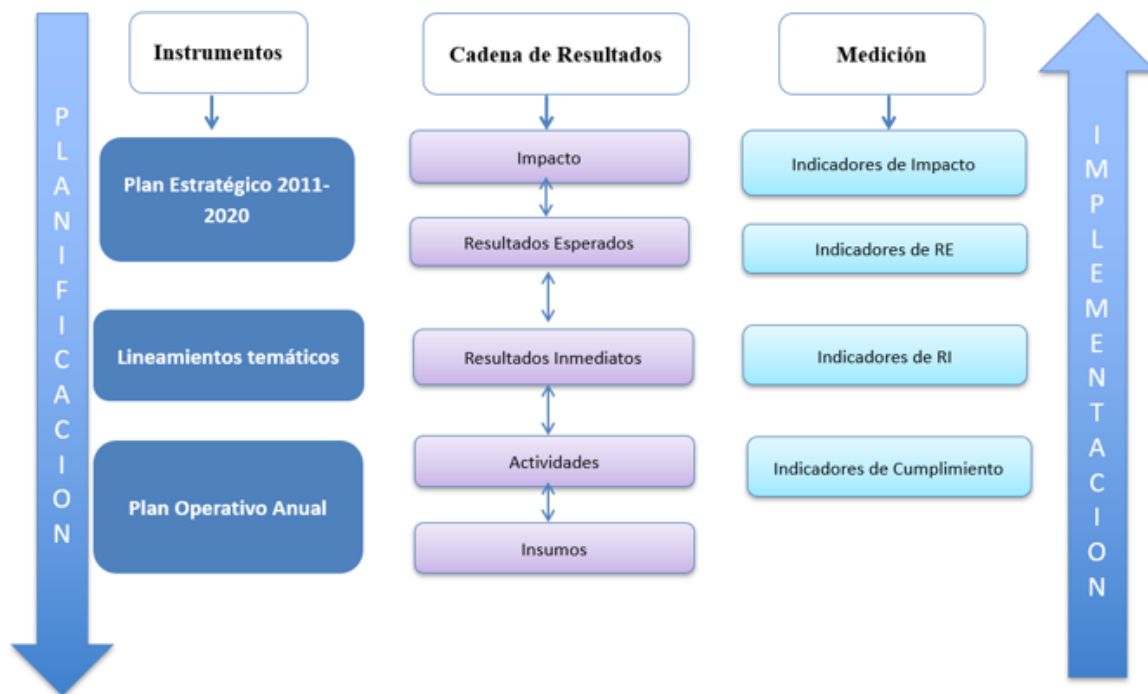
PLANIFICACION

Instrumentos

Plan Estratégico 2011-2020

Lineamientos temáticos

Plan Operativo Anual

Cadena de Resultados

Impacto

Resultados Esperados

Resultados Inmediatos

Actividades

Insumos

Medición

Indicadores de Impacto

Indicadores de RE

Indicadores de RI

Indicadores de Cumplimiento

IMPLEMENTACION